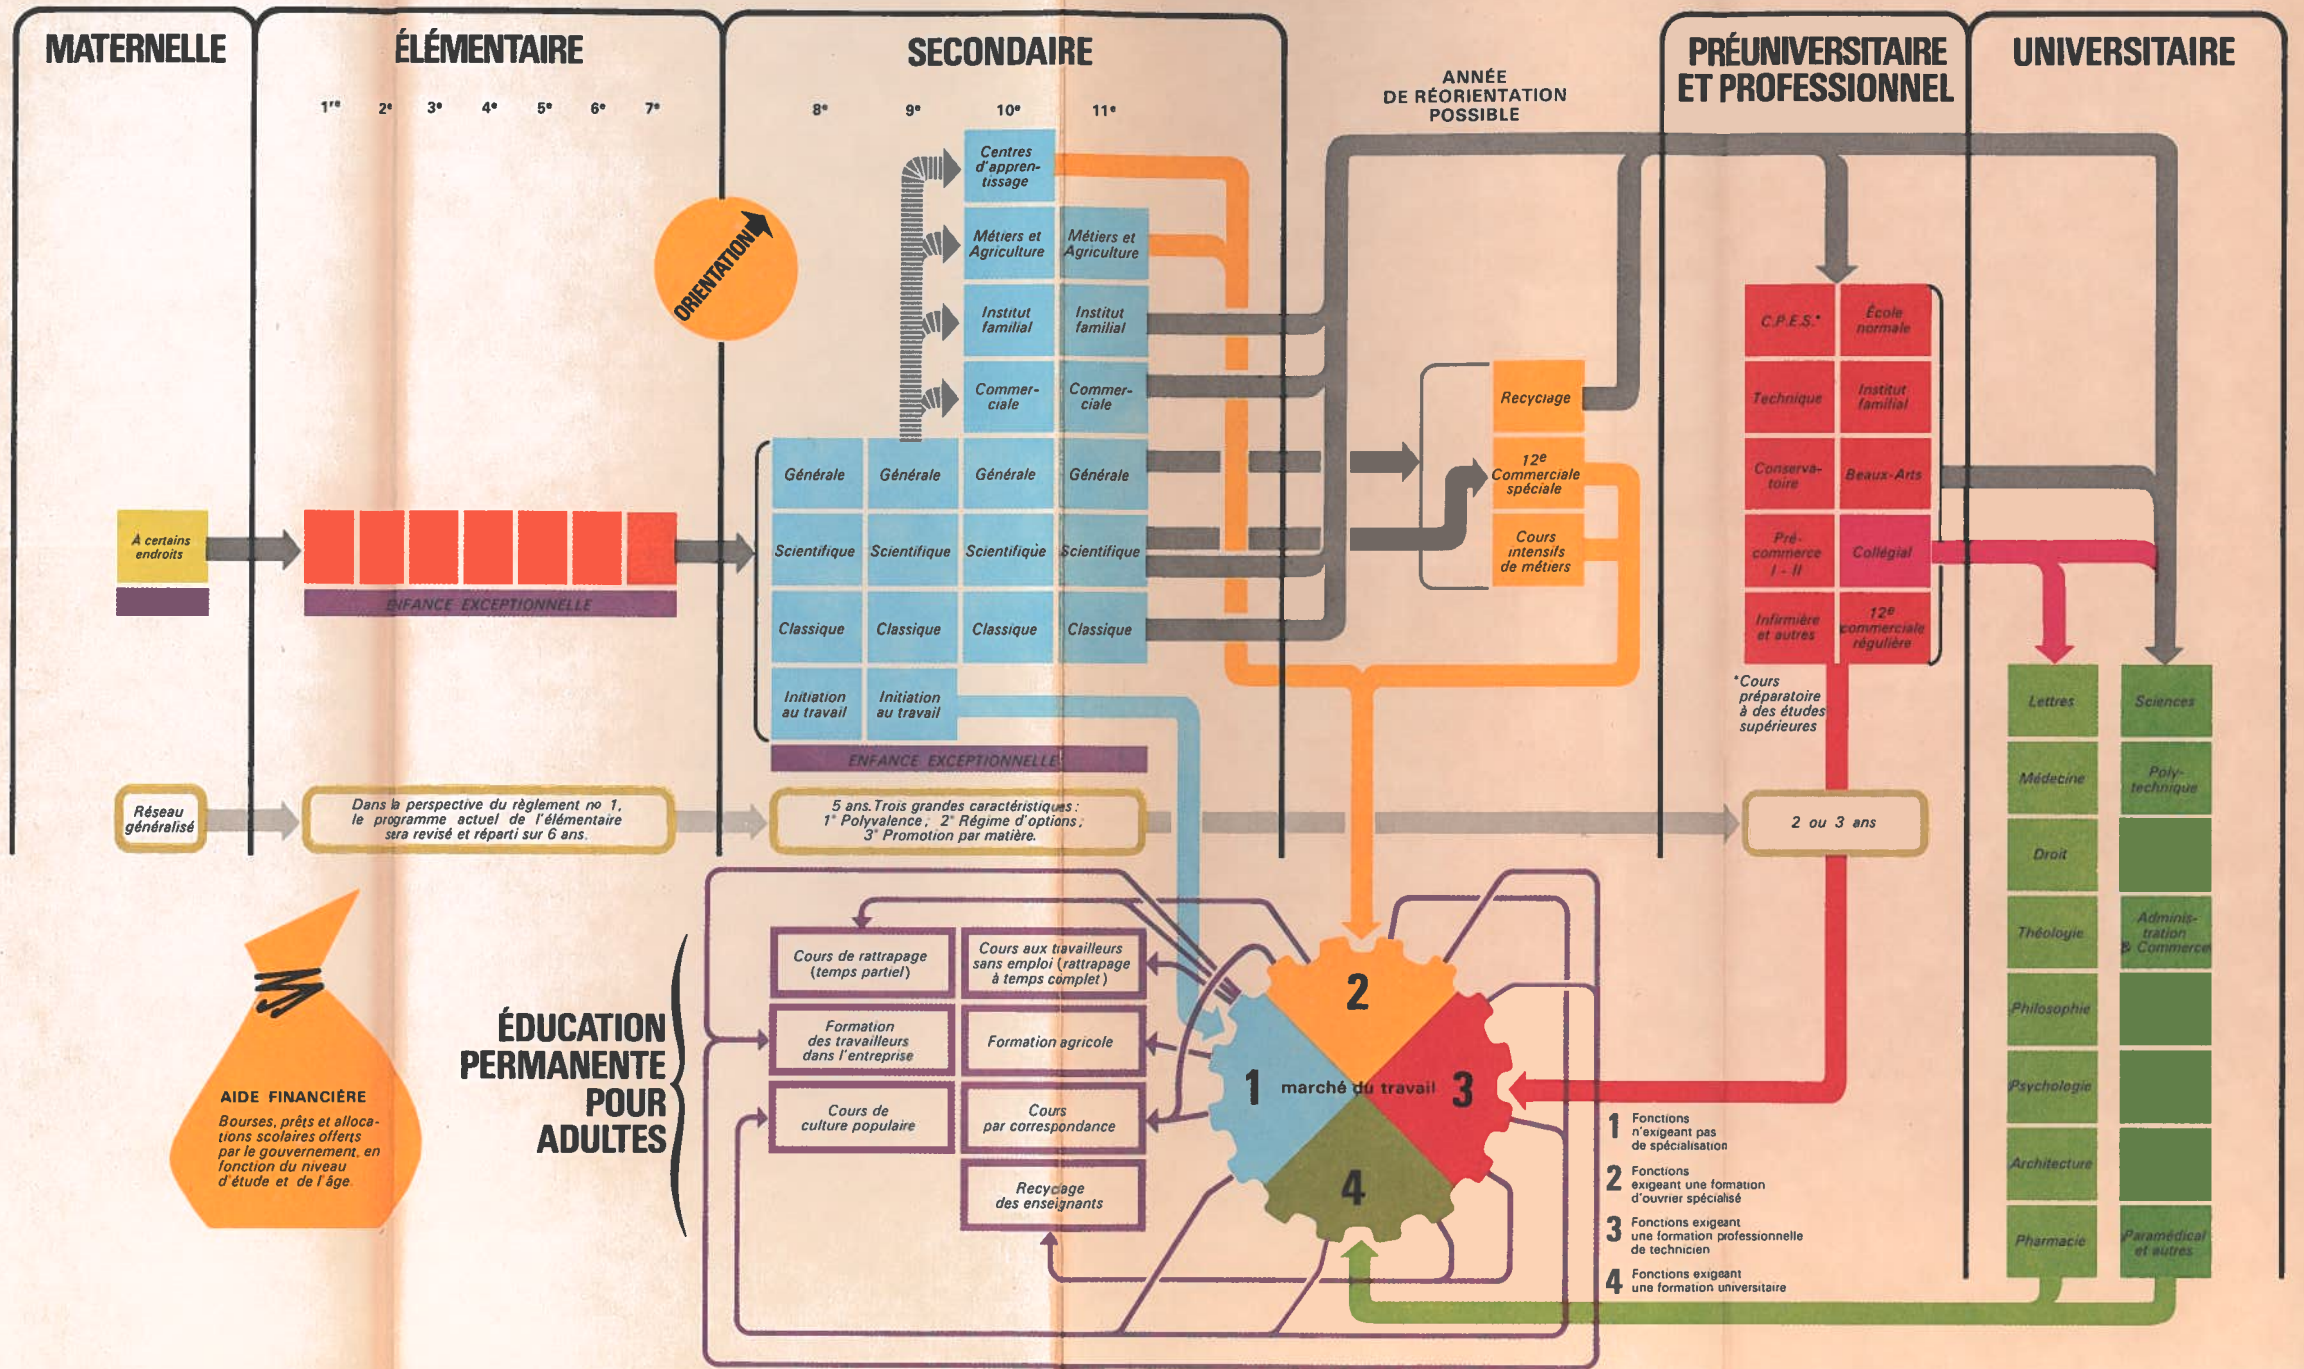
MATERNELLE

ÉLÉMENTAIRE

1re 2e 3e 4e 5e 6e 7e

SECONDAIRE

8e 9e 10e 11e

ANNÉE DE RÉORIENTATION POSSIBLE

PRÉUNIVERSITAIRE ET PROFESSIONNEL

UNIVERSITAIRE

ORIENTATION

Centres d'apprentissage

Métiers et Agriculture | Métiers et Agriculture

Institut familial | Institut familial

Commerciale | Commerciale

Générale | Générale | Générale | Générale

Scientifique | Scientifique | Scientifique | Scientifique

Classique | Classique | Classique | Classique

Initiation au travail | Initiation au travail

ENFANCE EXCEPTIONNELLE

À certains endroits

ENFANCE EXCEPTIONNELLE

Recyclage

12e Commerciale spéciale

Cours intensifs de métiers

C.P.E.S.* | École normale

Technique | Institut familial

Conservatoire | Beaux-Arts

Précommerce I - II | Collégial

Infirmière et autres | 12e commerciale régulière

*Cours préparatoire à des études supérieures

Lettres | Sciences

Médecine | Polytechnique

Droit

Théologie | Administration & Commerce

Philosophie

Psychologie

Architecture

Pharmacie | Paramédical et autres

Réseau généralisé

Dans la perspective du règlement no 1, le programme actuel de l'élémentaire sera revisé et réparti sur 6 ans.

5 ans. Trois grandes caractéristiques : 1° Polyvalence ; 2° Régime d'options ; 3° Promotion par matière.

2 ou 3 ans

AIDE FINANCIÈRE

Bourses, prêts et allocations scolaires offerts par le gouvernement, en fonction du niveau d'étude et de l'âge.

ÉDUCATION PERMANENTE POUR ADULTES

Cours de rattrapage (temps partiel)

Cours aux travailleurs sans emploi (rattrapage à temps complet)

Formation des travailleurs dans l'entreprise

Formation agricole

Cours de culture populaire

Cours par correspondance

Recyclage des enseignants

1 2 3 4 marché du travail

1 Fonctions n'exigeant pas de spécialisation

2 Fonctions exigeant une formation d'ouvrier spécialisé

3 Fonctions exigeant une formation professionnelle de technicien

4 Fonctions exigeant une formation universitaire